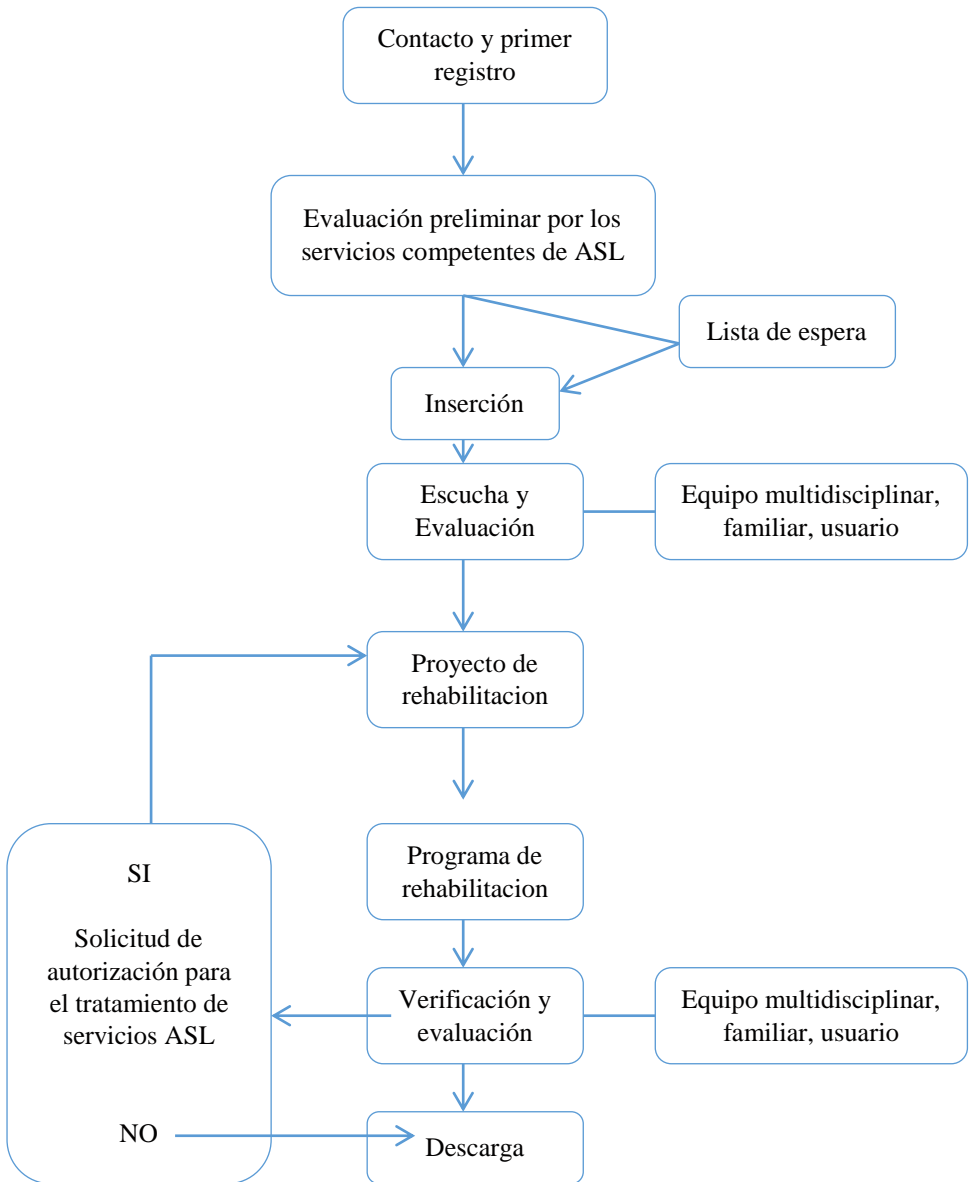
Contacto y primer registro

Evaluación preliminar por los servicios competentes de ASL

Lista de espera

Inserción

Escucha y Evaluación

Equipo multidisciplinar, familiar, usuario

Proyecto de rehabilitacion

Programa de rehabilitacion

SI

Solicitud de autorización para el tratamiento de servicios ASL

Verificación y evaluación

Equipo multidisciplinar, familiar, usuario

NO

Descarga